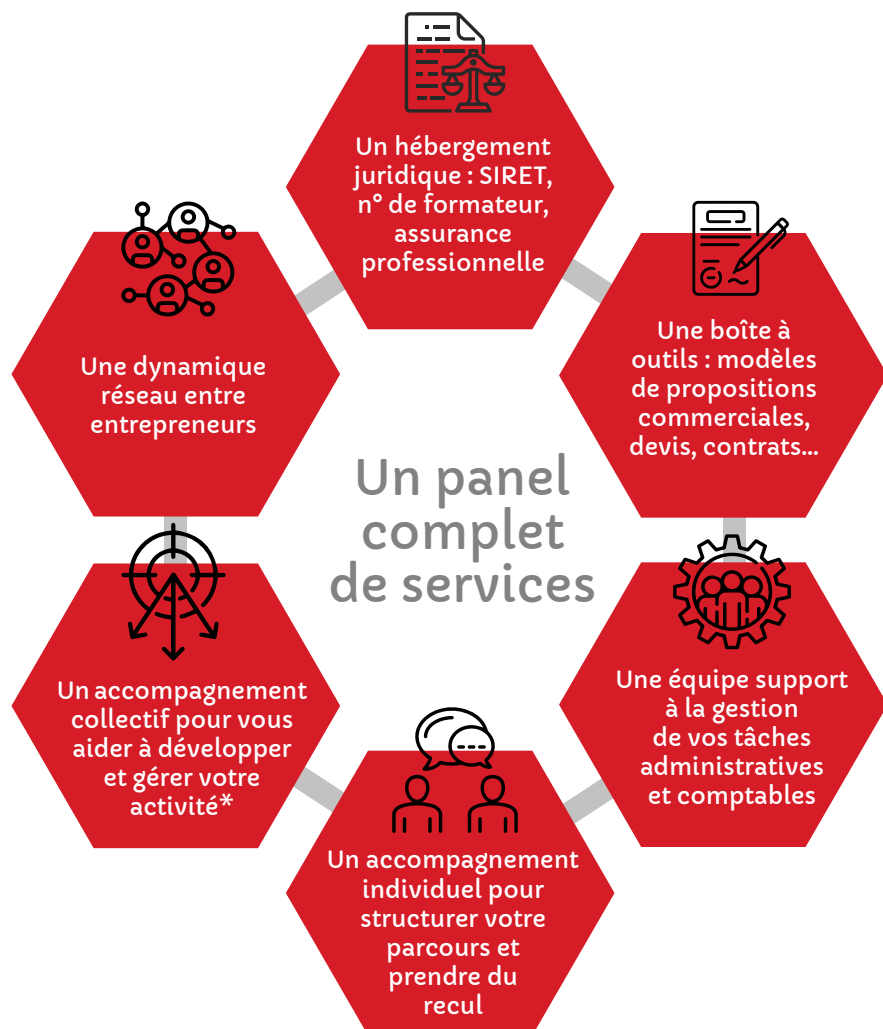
Un hébergement juridique : SIRET, n° de formateur, assurance professionnelle

Une dynamique réseau entre entrepreneurs

Une boîte à outils : modèles de propositions commerciales, devis, contrats...

Un panel complet de services

Un accompagnement collectif pour vous aider à développer et gérer votre activité*

Une équipe support à la gestion de vos tâches administratives et comptables

Un accompagnement individuel pour structurer votre parcours et prendre du recul